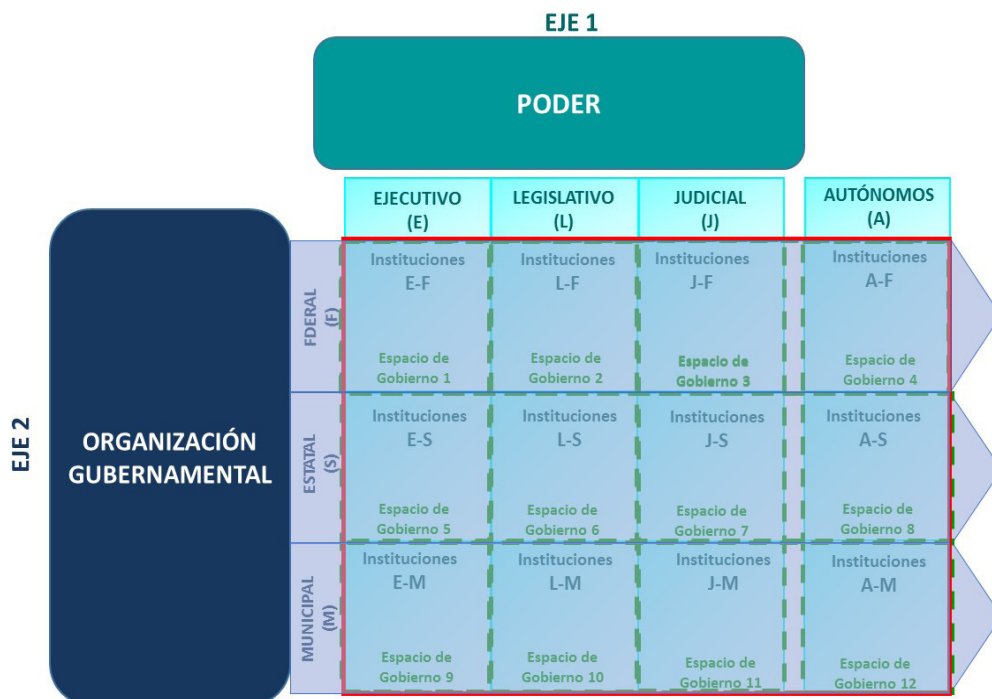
EJE 1

PODER

EJE 2

ORGANIZACIÓN GUBERNAMENTAL

| | EJECUTIVO (E) | LEGISLATIVO (L) | JUDICIAL (J) | AUTÓNOMOS (A) |
|---|---|---|---|---|
| FDERAL (F) | Instituciones E-F Espacio de Gobierno 1 | Instituciones L-F Espacio de Gobierno 2 | Instituciones J-F Espacio de Gobierno 3 | Instituciones A-F Espacio de Gobierno 4 |
| ESTATAL (S) | Instituciones E-S Espacio de Gobierno 5 | Instituciones L-S Espacio de Gobierno 6 | Instituciones J-S Espacio de Gobierno 7 | Instituciones A-S Espacio de Gobierno 8 |
| MUNICIPAL (M) | Instituciones E-M Espacio de Gobierno 9 | Instituciones L-M Espacio de Gobierno 10 | Instituciones J-M Espacio de Gobierno 11 | Instituciones A-M Espacio de Gobierno 12 |